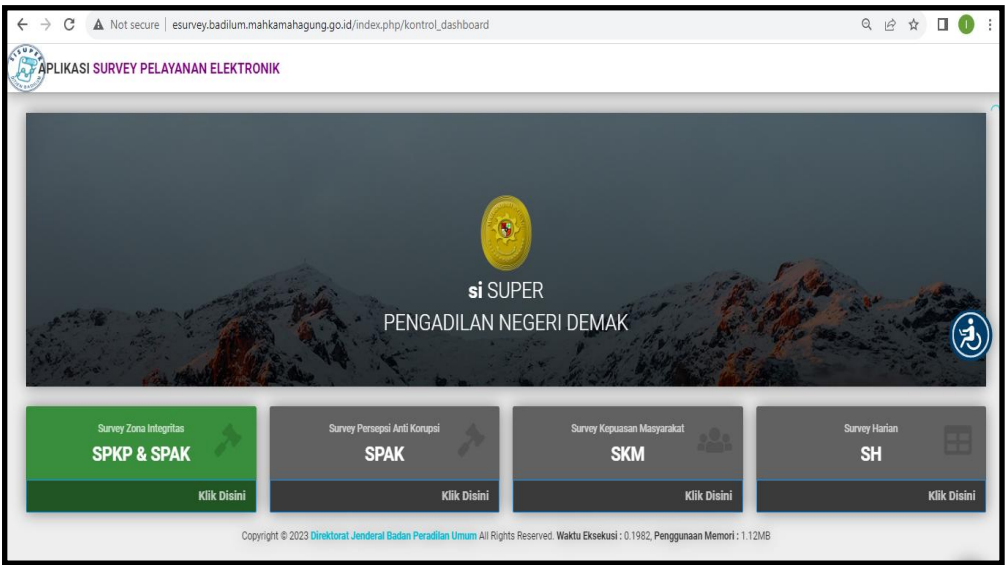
Not secure | esurvey.badilum.mahkamahagung.go.id/index.php/kontrol_dashboard

APLIKASI SURVEY PELAYANAN ELEKTRONIK

si SUPER
PENGADILAN NEGERI DEMAK

Survey Zona Integritas
SPKP & SPAK
Klik Disini

Survey Persepsi Anti Korupsi
SPAK
Klik Disini

Survey Kepuasan Masyarakat
SKM
Klik Disini

Survey Harian
SH
Klik Disini

Copyright © 2023 Direktorat Jenderal Badan Peradilan Umum All Rights Reserved. Waktu Eksekusi : 0.1982, Penggunaan Memori : 1.12MB